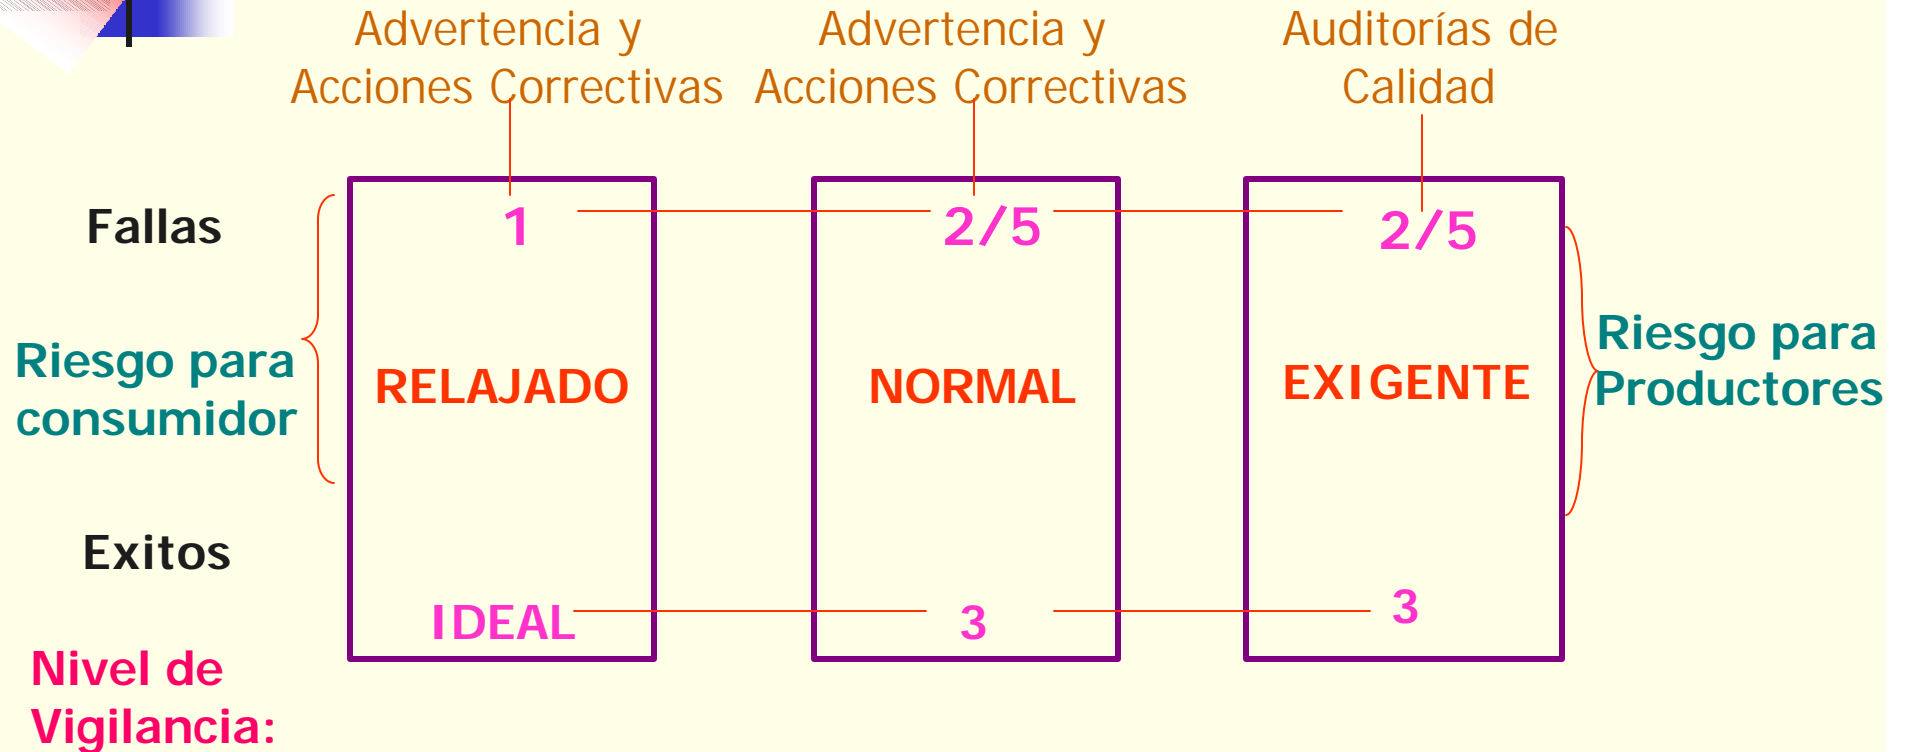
Advertencia y Acciones Correctivas

Advertencia y Acciones Correctivas

Auditorías de Calidad

Fallas

Riesgo para consumidor

Exitos

1

RELAJADO

IDEAL

2/5

NORMAL

3

2/5

EXIGENTE

3

Riesgo para Productores

Nivel de Vigilancia: